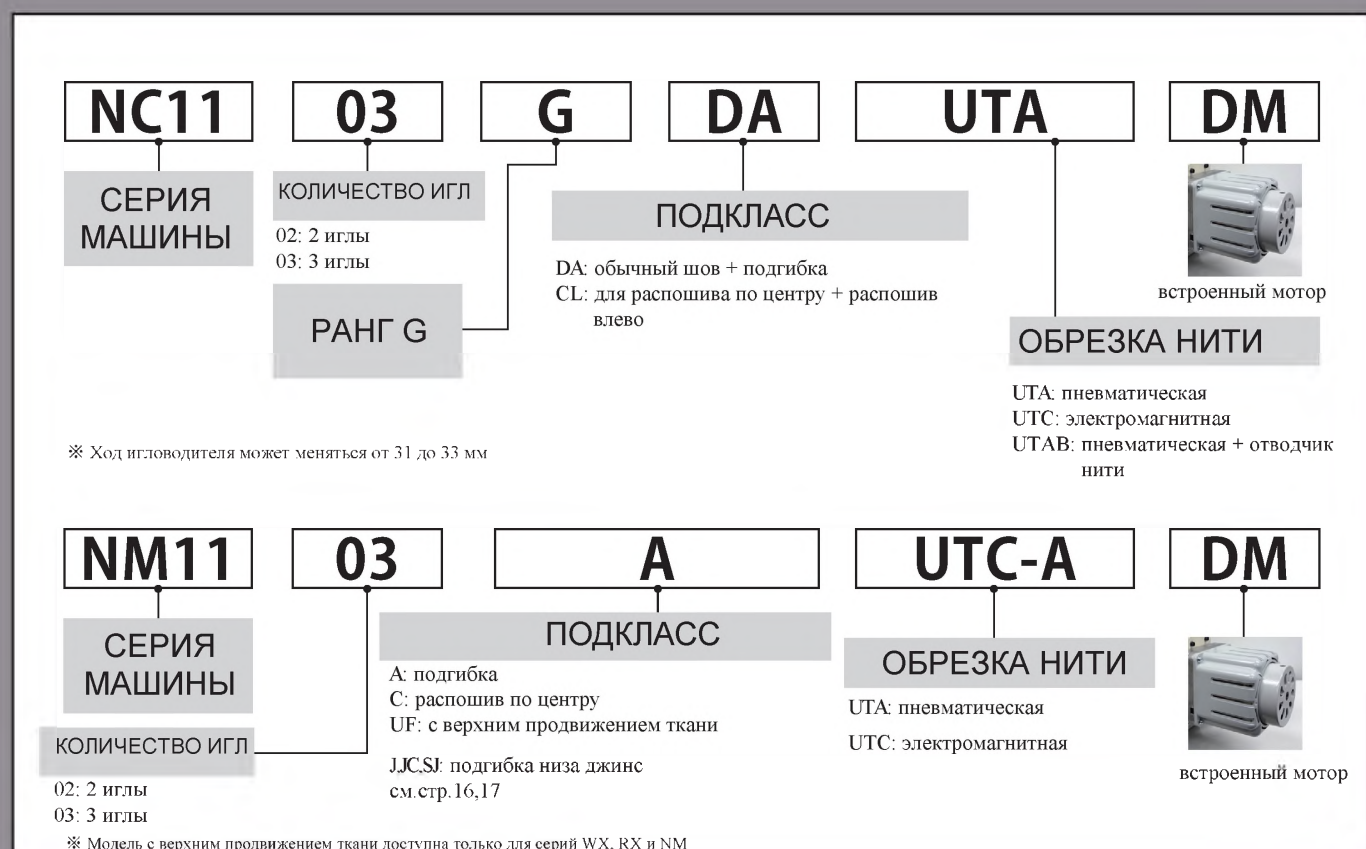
NC11

03

G

DA

UTA

DM

СЕРИЯ МАШИНЫ

КОЛИЧЕСТВО ИГЛ

02: 2 иглы
03: 3 иглы

РАНГ G

ПОДКЛАСС

DA: обычный шов + подгибка
CL: для распошива по центру + распошив влево

встроенный мотор

ОБРЕЗКА НИТИ

UTA: пневматическая
UTC: электромагнитная
UTAB: пневматическая + отводчик нити

※ Ход игловодителя может меняться от 31 до 33 мм

NM11

03

A

UTC-A

DM

СЕРИЯ МАШИНЫ

КОЛИЧЕСТВО ИГЛ

02: 2 иглы
03: 3 иглы

ПОДКЛАСС

A: подгибка
C: распошив по центру
UF: с верхним продвижением ткани

J,JC,SJ: подгибка низа джинс
см.стр.16,17

ОБРЕЗКА НИТИ

UTA: пневматическая

UTC: электромагнитная

встроенный мотор

※ Модель с верхним продвижением ткани доступна только для серий WX, RX и NM